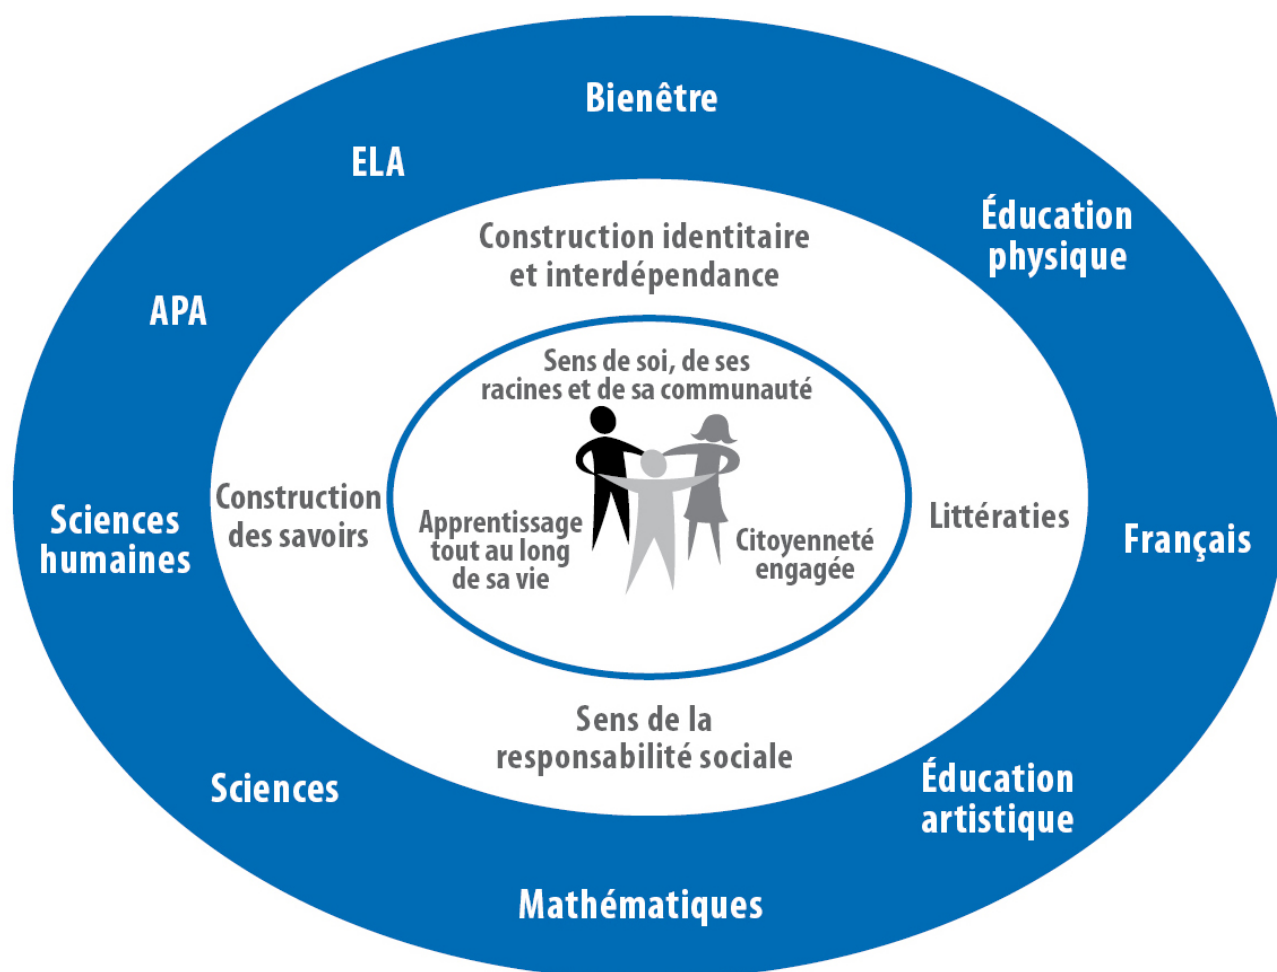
Bienêtre

ELA

Éducation physique

APA

Construction identitaire et interdépendance

Sens de soi, de ses racines et de sa communauté

Sciences humaines

Construction des savoirs

Apprentissage tout au long de sa vie

Citoyenneté engagée

Littératies

Français

Sens de la responsabilité sociale

Sciences

Éducation artistique

Mathématiques